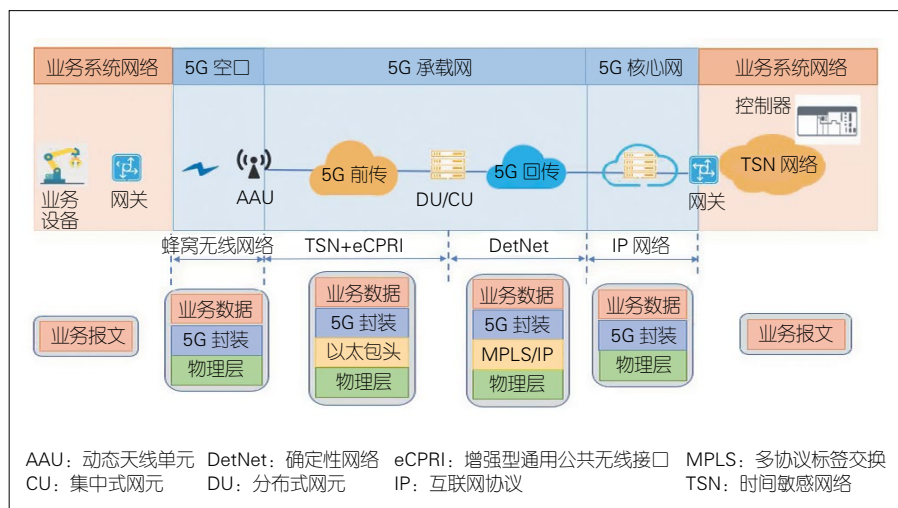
业务系统网络 | 5G 空口 | 5G 承载网 | 5G 核心网 | 业务系统网络

控制器

业务设备 网关 AAU 5G 前传 DU/CU 5G 回传 网关 TSN 网络

蜂窝无线网络 TSN+eCPRI DetNet IP 网络

业务报文

| 业务数据 |
|---|
| 5G 封装 |
| 物理层 |

| 业务数据 |
|---|
| 5G 封装 |
| 以太包头 |
| 物理层 |

| 业务数据 |
|---|
| 5G 封装 |
| MPLS/IP |
| 物理层 |

| 业务数据 |
|---|
| 5G 封装 |
| 物理层 |

业务报文

AAU：动态天线单元 DetNet：确定性网络 eCPRI：增强型通用公共无线接口 MPLS：多协议标签交换
CU：集中式网元 DU：分布式网元 IP：互联网协议 TSN：时间敏感网络